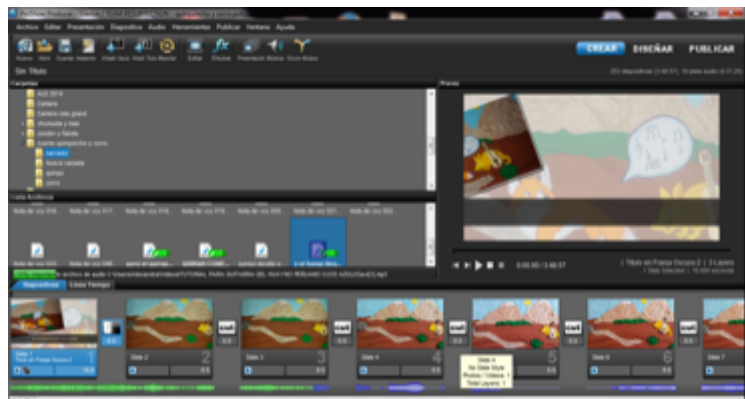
Archivo Editar Presentación Diapositiva Audio Herramientas Publicar Ventana Ayuda

Nuevo Abrir Guardar Añadir Añadir Texto Editar Efectos Presentación Música

CREAR DISEÑAR PUBLICAR

Sin Título

Carpetas

Preview

Lista Archivos

Diapositivas Línea Tiempo

Slide 1

Slide 2

Slide 3

Slide 4

Slide 5

Slide 6

Slide 7

1

2

3

4

5

6

Slide 4
No Slide Style
Photos / Videos: 1
Total Layers: 1